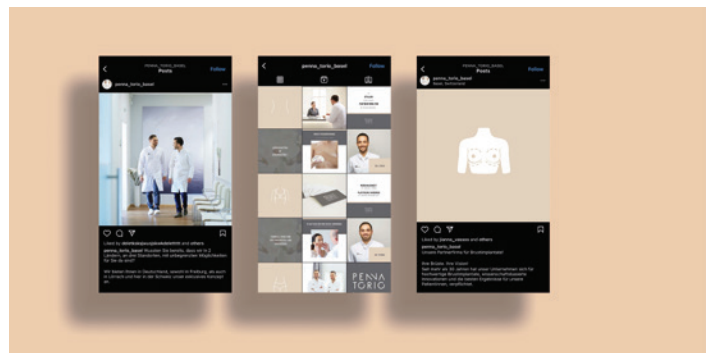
PENNA_TORIO_BASEL
Posts
Follow
penna_torio_basel

Liked by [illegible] and others
penna_torio_basel Wussten Sie bereits, dass wir in 2 Ländern, an drei Standorten, mit umfangreichen Möglichkeiten für Sie da sind?
Wir lieben Ihnen in Deutschland, speziell in Freiburg, als auch in Lörrach und hier in der Schweiz unser exklusives Konzept an.

penna_torio_basel
Follow

PENNA
TORIO

PENNA_TORIO_BASEL
Posts
Follow
penna_torio_basel
Basel, Switzerland

Liked by penna_classic and others
penna_torio_basel
Unsere Partnerfirma für Brustimplantate

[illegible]